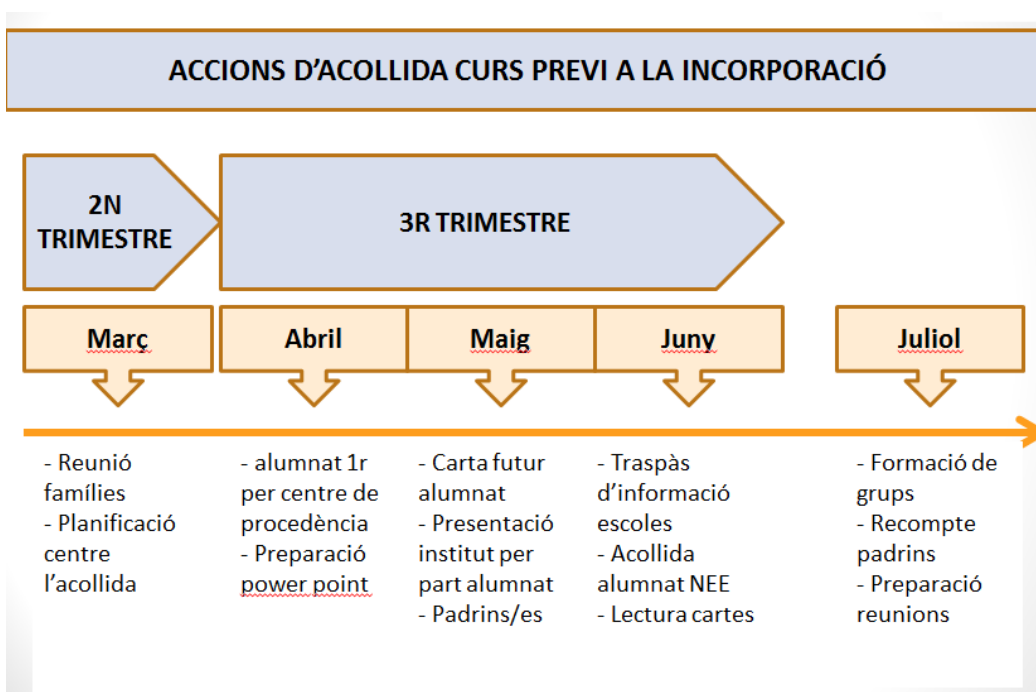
ACCIONS D’ACOLLIDA CURS PREVI A LA INCORPORACIÓ

2N TRIMESTRE

3R TRIMESTRE

Març

Abril

Maig

Juny

Juliol

- Reunió famílies
- Planificació centre l’acollida

- alumnat 1r per centre de procedència
- Preparació power point

- Carta futur alumnat
- Presentació institut per part alumnat
- Padrins/es

- Traspàs d’informació escoles
- Acollida alumnat NEE
- Lectura cartes

- Formació de grups
- Recompte padrins
- Preparació reunions